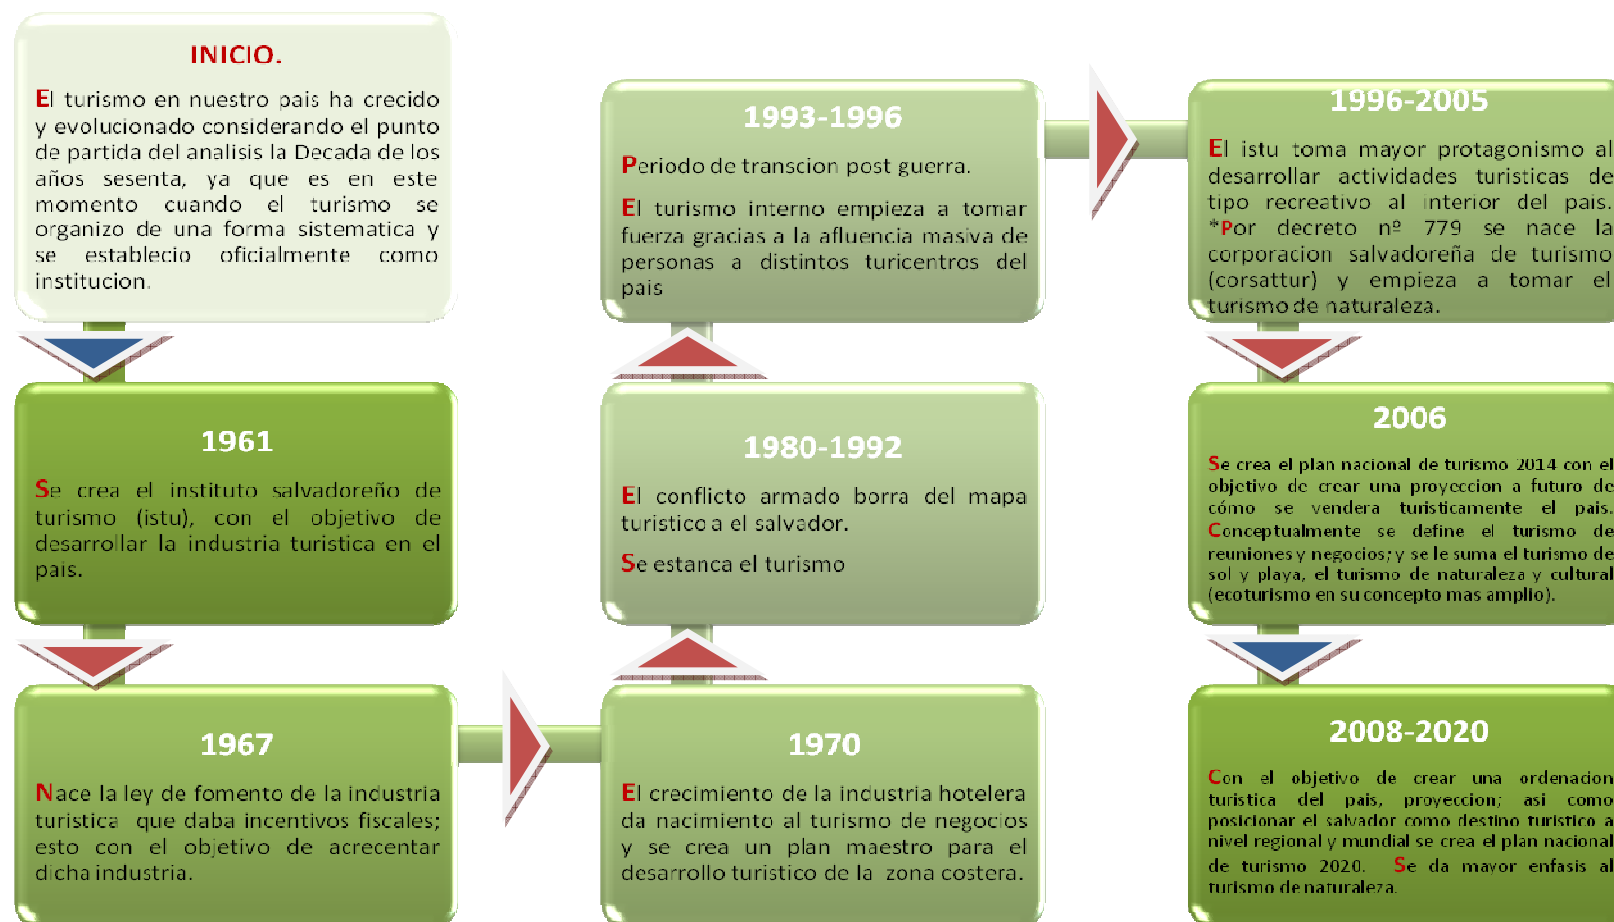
INICIO.

El turismo en nuestro pais ha crecido y evolucionado considerando el punto de partida del analisis la Decada de los años sesenta, ya que es en este momento cuando el turismo se organizo de una forma sistematica y se establecio oficialmente como institucion.

1961

Se crea el instituto salvadoreño de turismo (istu), con el objetivo de desarrollar la industria turistica en el pais.

1967

Nace la ley de fomento de la industria turistica que daba incentivos fiscales; esto con el objetivo de acrecentar dicha industria.

1970

El crecimiento de la industria hotelera da nacimiento al turismo de negocios y se crea un plan maestro para el desarrollo turistico de la zona costera.

1980-1992

El conflicto armado borra del mapa turistico a el salvador.

Se estanca el turismo

1993-1996

Periodo de transcion post guerra.

El turismo interno empieza a tomar fuerza gracias a la afluencia masiva de personas a distintos turicentros del pais

1996-2005

El istu toma mayor protagonismo al desarrollar actividades turisticas de tipo recreativo al interior del pais. *Por decreto nº 779 se nace la corporacion salvadoreña de turismo (corsattur) y empieza a tomar el turismo de naturaleza.

2006

Se crea el plan nacional de turismo 2014 con el objetivo de crear una proyeccion a futuro de cómo se vendera turisticamente el pais. Conceptualmente se define el turismo de reuniones y negocios; y se le suma el turismo de sol y playa, el turismo de naturaleza y cultural (ecoturismo en su concepto mas amplio).

2008-2020

Con el objetivo de crear una ordenacion turistica del pais, proyeccion; asi como posicionar el salvador como destino turistico a nivel regional y mundial se crea el plan nacional de turismo 2020. Se da mayor enfasis al turismo de naturaleza.